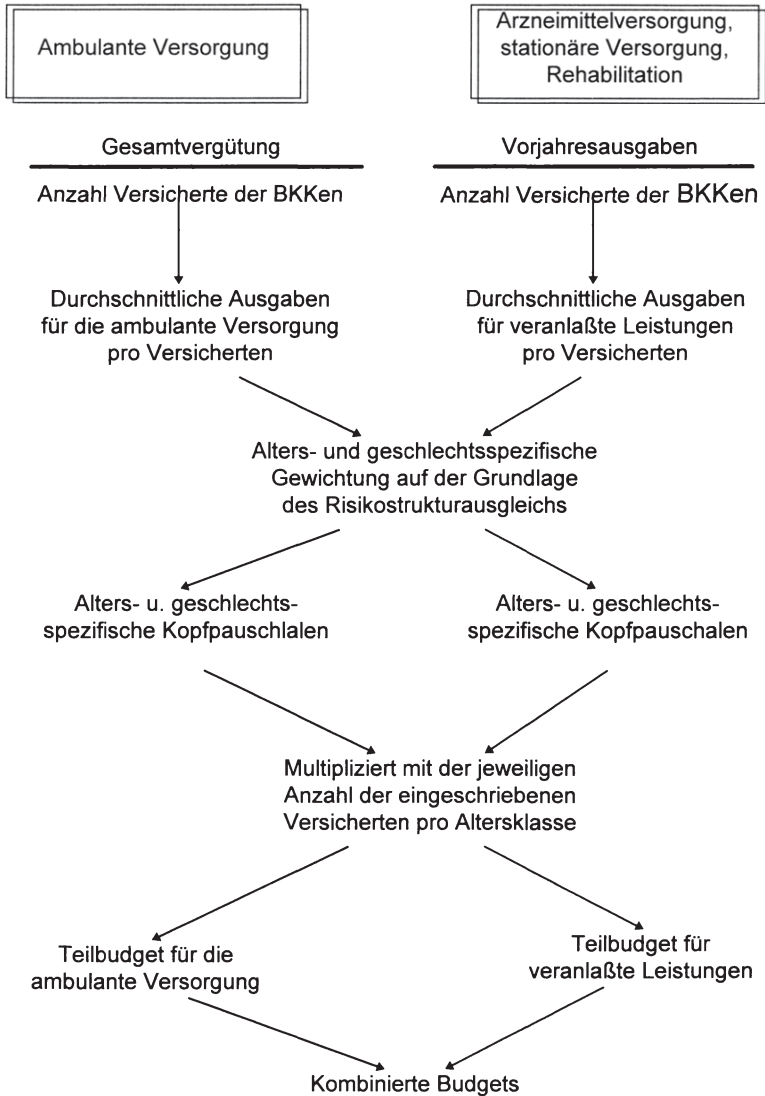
Ambulante Versorgung

Arzneimittelversorgung, stationäre Versorgung, Rehabilitation

Gesamtvergütung

Anzahl Versicherte der BKKen

Vorjahresausgaben

Anzahl Versicherte der BKKen

Durchschnittliche Ausgaben für die ambulante Versorgung pro Versicherten

Durchschnittliche Ausgaben für veranlaßte Leistungen pro Versicherten

Alters- und geschlechtsspezifische Gewichtung auf der Grundlage des Risikostrukturausgleichs

Alters- u. geschlechtsspezifische Kopfpauschlalen

Alters- u. geschlechtsspezifische Kopfpauschalen

Multipliziert mit der jeweiligen Anzahl der eingeschriebenen Versicherten pro Altersklasse

Teilbudget für die ambulante Versorgung

Teilbudget für veranlaßte Leistungen

Kombinierte Budgets